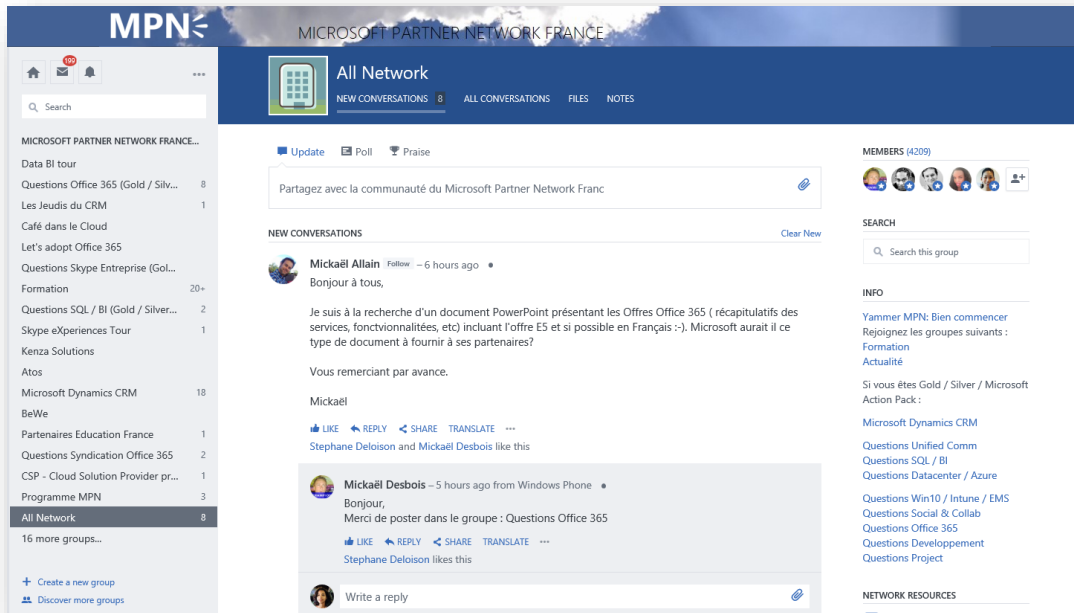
MPN

MICROSOFT PARTNER NETWORK FRANCE

100

Search

MICROSOFT PARTNER NETWORK FRANCE...

Data BI tour
Questions Office 365 (Gold / Silv... 8
Les Jeudis du CRM 1
Café dans le Cloud
Let's adopt Office 365
Questions Skype Entreprise (Gol...
Formation 20+
Questions SQL / BI (Gold / Silver... 2
Skype eXperiences Tour 1
Kenza Solutions
Atos
Microsoft Dynamics CRM 18
BeWe
Partenaires Education France 1
Questions Syndication Office 365 2
CSP - Cloud Solution Provider pr... 1
Programme MPN 3
All Network 8
16 more groups...

+ Create a new group
Discover more groups

All Network

NEW CONVERSATIONS 8 ALL CONVERSATIONS FILES NOTES

Update Poll Praise

Partagez avec la communauté du Microsoft Partner Network Franc

NEW CONVERSATIONS Clear New

Mickaël Allain Follow – 6 hours ago

Bonjour à tous,

Je suis à la recherche d'un document PowerPoint présentant les Offres Office 365 ( récapitulatifs des services, fonctvionnalitées, etc) incluant l'offre E5 et si possible en Français :-). Microsoft aurait il ce type de document à fournir à ses partenaires?

Vous remerciant par avance.

Mickaël

LIKE REPLY SHARE TRANSLATE ...
Stephane Deloison and Mickaël Desbois like this

Mickaël Desbois – 5 hours ago from Windows Phone
Bonjour,
Merci de poster dans le groupe : Questions Office 365

LIKE REPLY SHARE TRANSLATE ...
Stephane Deloison likes this

Write a reply

MEMBERS (4209)

SEARCH

Search this group

INFO

Yammer MPN: Bien commencer
Rejoignez les groupes suivants :
Formation
Actualité

Si vous êtes Gold / Silver / Microsoft Action Pack :

Microsoft Dynamics CRM

Questions Unified Comm
Questions SQL / BI
Questions Datacenter / Azure

Questions Win10 / Intune / EMS
Questions Social & Collab
Questions Office 365
Questions Developpement
Questions Project

NETWORK RESOURCES